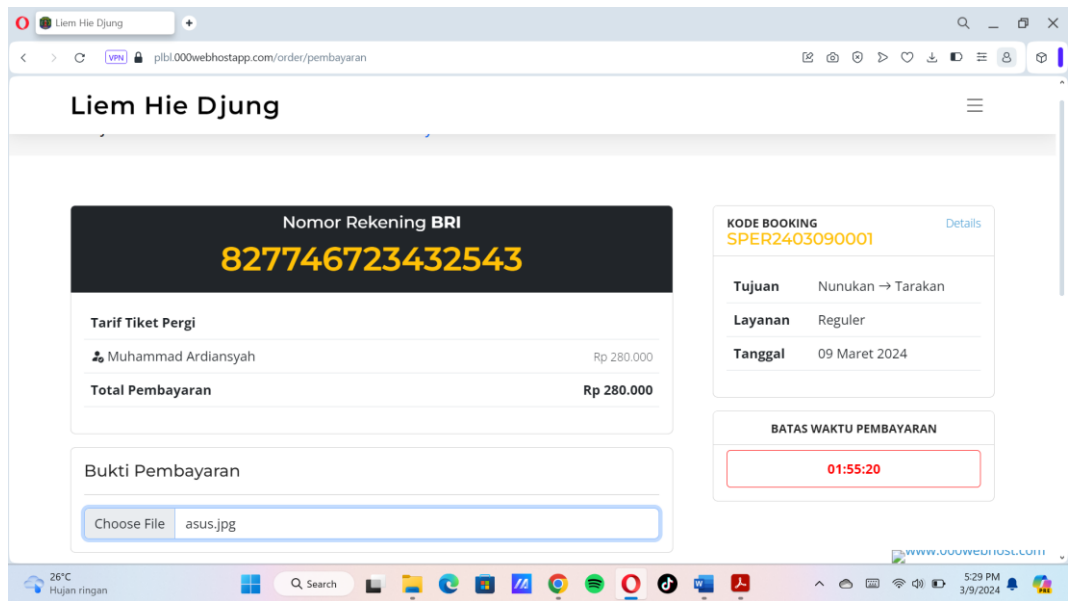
Liem Hie Djung

VPN plbl.000webhostapp.com/order/pembayaran

Liem Hie Djung

Nomor Rekening **BRI**
827746723432543

Tarif Tiket Pergi

Muhammad Ardiansyah Rp 280.000

Total Pembayaran Rp 280.000

Bukti Pembayaran

Choose File asus.jpg

KODE BOOKING Details
SPER2403090001

| | |
|---|---|
| Tujuan | Nunukan → Tarakan |
| Layanan | Reguler |
| Tanggal | 09 Maret 2024 |

BATAS WAKTU PEMBAYARAN

01:55:20

www.000webhost.com

26°C
Hujan ringan

Search

5:29 PM
3/9/2024